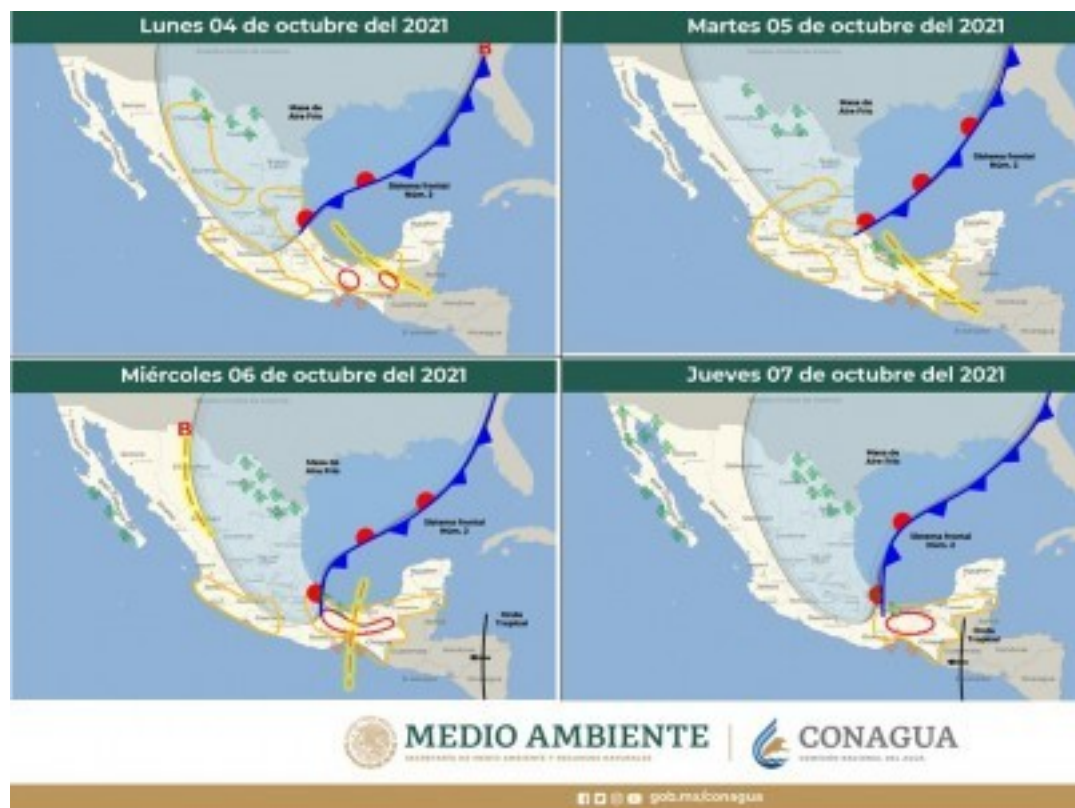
Lunes 04 de octubre del 2021

B

Masa de Aire Frío

Sistema frontal Núm. 2

Martes 05 de octubre del 2021

Masa de Aire Frío

Sistema frontal Núm. 2

Miércoles 06 de octubre del 2021

B

Masa de Aire Frío

Sistema frontal Núm. 2

Onda Tropical

Jueves 07 de octubre del 2021

Masa de Aire Frío

Sistema frontal Núm. 2

Onda Tropical

MEDIO AMBIENTE

SECRETARÍA DE MEDIO AMBIENTE Y RECURSOS NATURALES

CONAGUA

COMISIÓN NACIONAL DEL AGUA

gob.mx/conagua